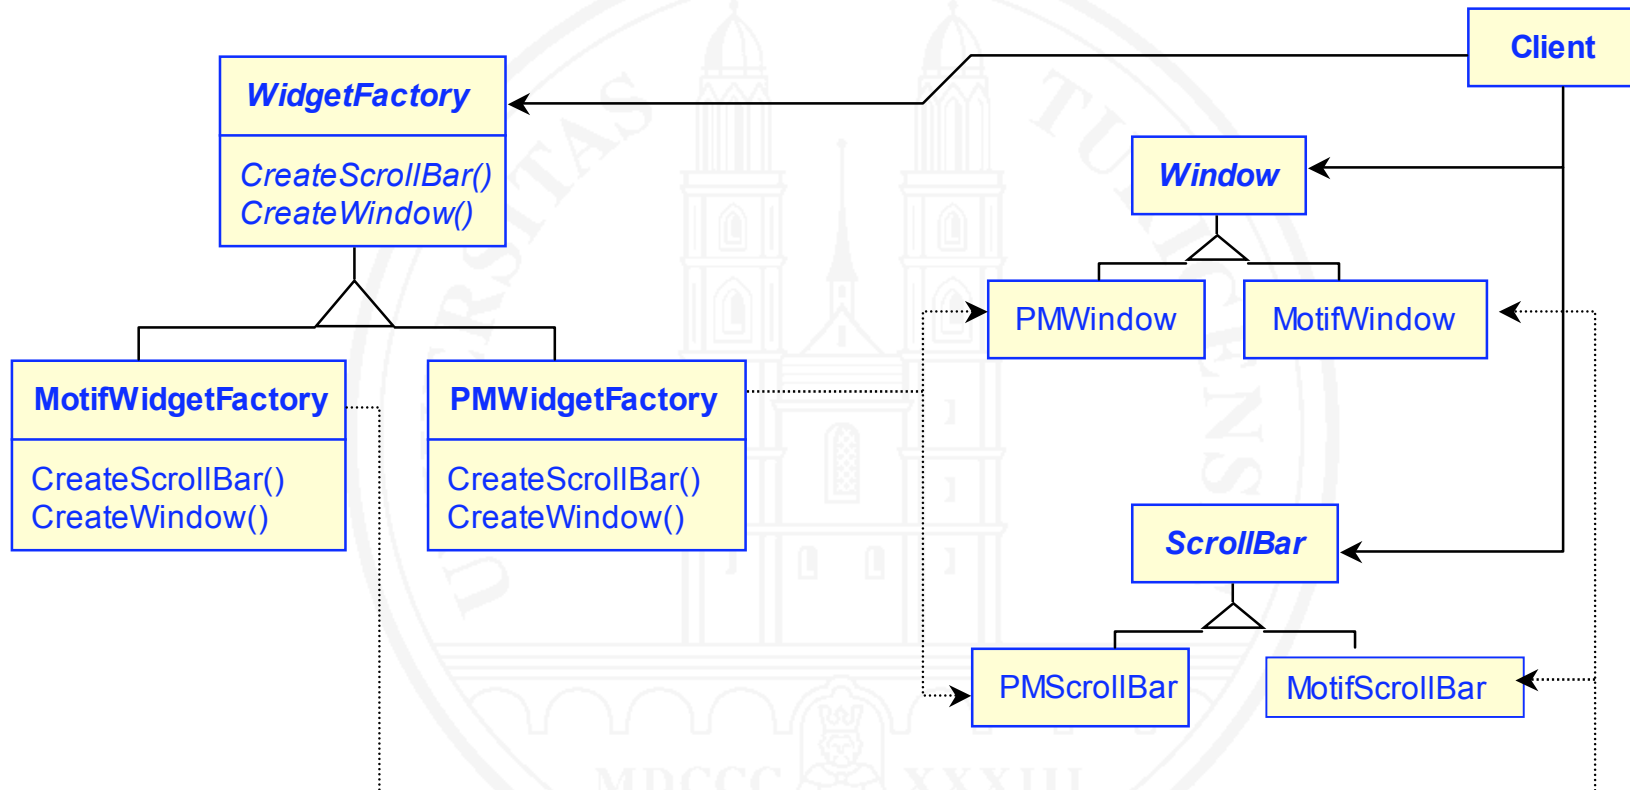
Client

WidgetFactory

CreateScrollBar()
CreateWindow()

Window

PMWindow

MotifWindow

MotifWidgetFactory

CreateScrollBar()
CreateWindow()

PMWidgetFactory

CreateScrollBar()
CreateWindow()

ScrollBar

PMScrollBar

MotifScrollBar